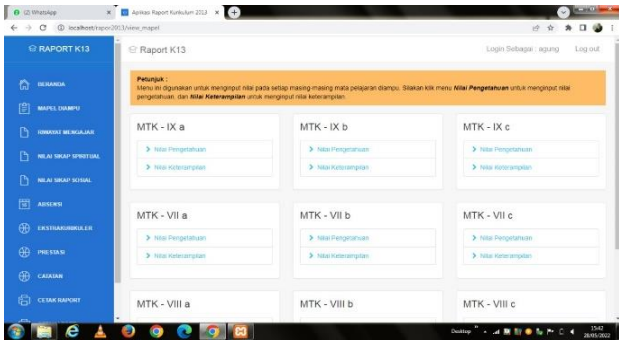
(2) WhatsApp
Aplikasi Raport Kurikulum 2013
localhost/raport2013/view_mapel

RAPORT K13
Raport K13
Login Sebagai : agung
Log out

BERANDA
MAPEL DIAMPU
RIWAYAT MENGAJAR
NILAI SIKAP SPIRITUAL
NILAI SIKAP SOSIAL
ABSENSI
EKSTRAKURIKULER
PRESTASI
CATATAN
CETAK RAPORT

Petunjuk :
Menu ini digunakan untuk menginput nilai pada setiap masing-masing mata pelajaran diampu. Silakan klik menu ***Nilai Pengetahuan*** untuk menginput nilai pengetahuan, dan ***Nilai Keterampilan*** untuk menginput nilai keterampilan.

MTK - IX a
Nilai Pengetahuan
Nilai Keterampilan

MTK - IX b
Nilai Pengetahuan
Nilai Keterampilan

MTK - IX c
Nilai Pengetahuan
Nilai Keterampilan

MTK - VII a
Nilai Pengetahuan
Nilai Keterampilan

MTK - VII b
Nilai Pengetahuan
Nilai Keterampilan

MTK - VII c
Nilai Pengetahuan
Nilai Keterampilan

MTK - VIII a

MTK - VIII b

MTK - VIII c

Desktop
15:42
28/05/2022